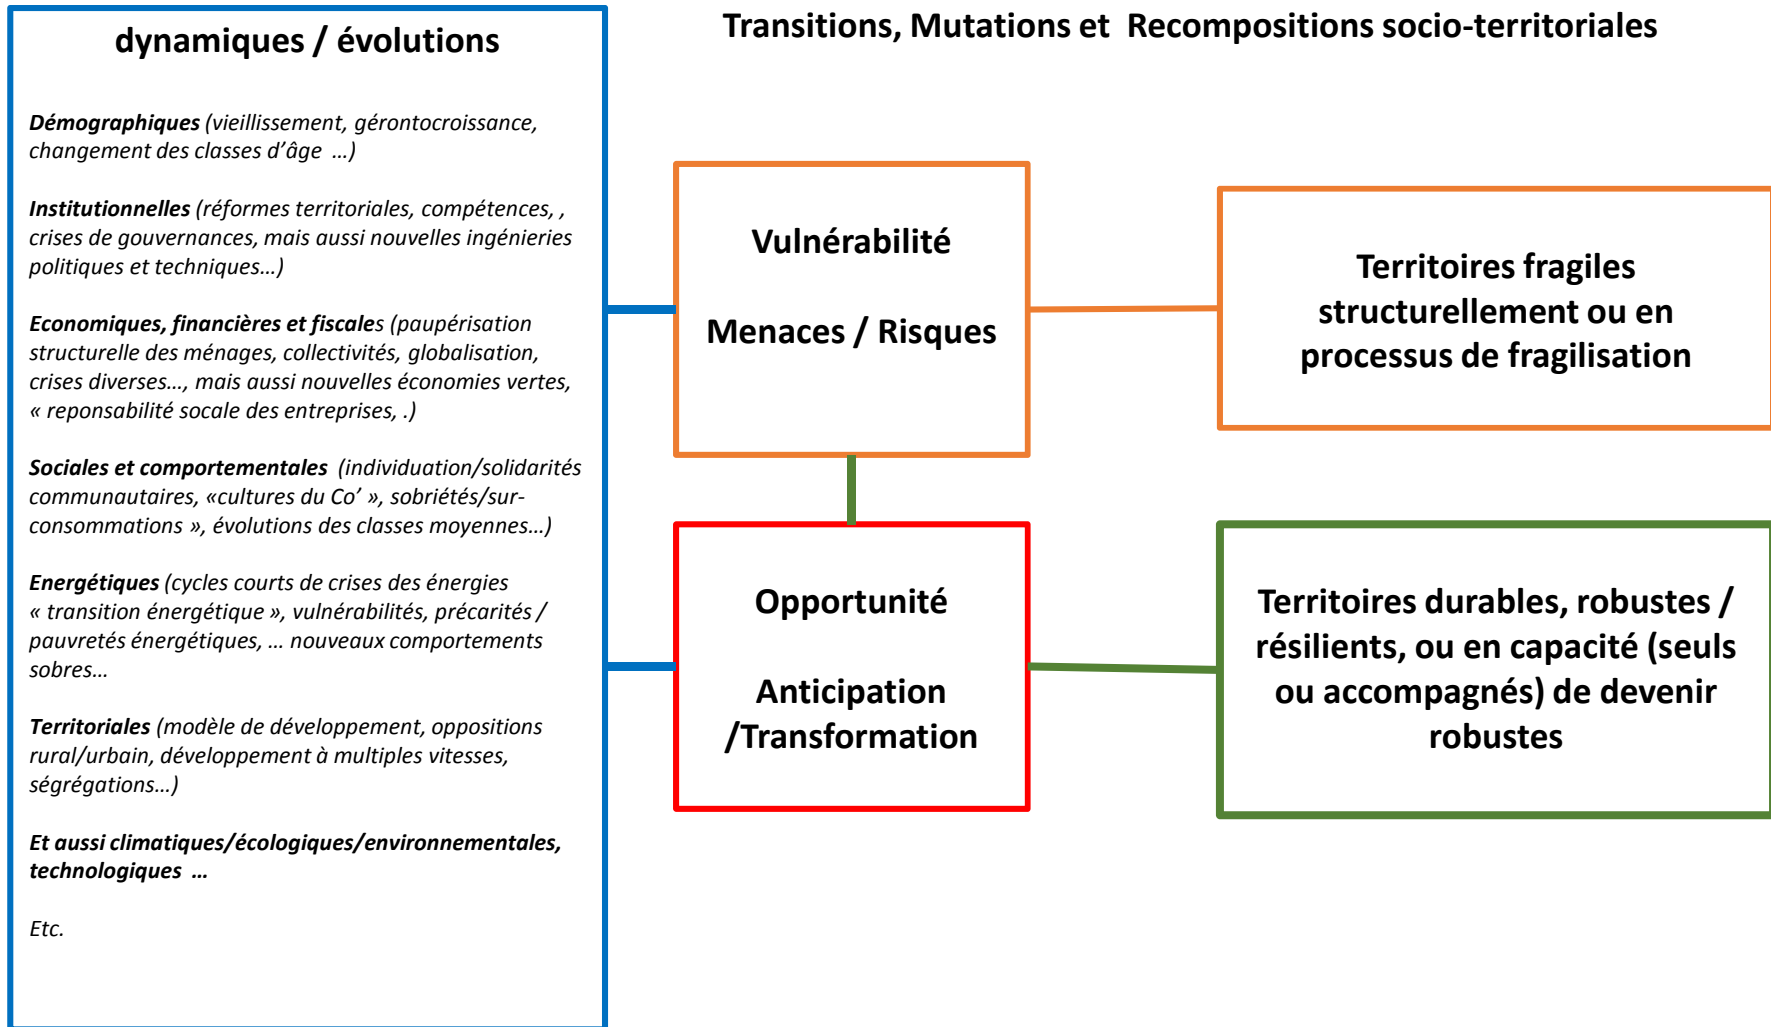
dynamiques / évolutions

Démographiques (vieillissement, gérontocroissance, changement des classes d'âge …)

Institutionnelles (réformes territoriales, compétences, , crises de gouvernances, mais aussi nouvelles ingénieries politiques et techniques…)

Economiques, financières et fiscales (paupérisation structurelle des ménages, collectivités, globalisation, crises diverses…, mais aussi nouvelles économies vertes, « reponsabilité socale des entreprises, .)

Sociales et comportementales (individuation/solidarités communautaires, «cultures du Co' », sobriétés/sur-consommations », évolutions des classes moyennes…)

Energétiques (cycles courts de crises des énergies « transition énergétique », vulnérabilités, précarités / pauvretés énergétiques, … nouveaux comportements sobres…

Territoriales (modèle de développement, oppositions rural/urbain, développement à multiples vitesses, ségrégations…)

Et aussi climatiques/écologiques/environnementales, technologiques …

Etc.

Transitions, Mutations et Recompositions socio-territoriales

Vulnérabilité

Menaces / Risques

Territoires fragiles structurellement ou en processus de fragilisation

Opportunité

Anticipation /Transformation

Territoires durables, robustes / résilients, ou en capacité (seuls ou accompagnés) de devenir robustes